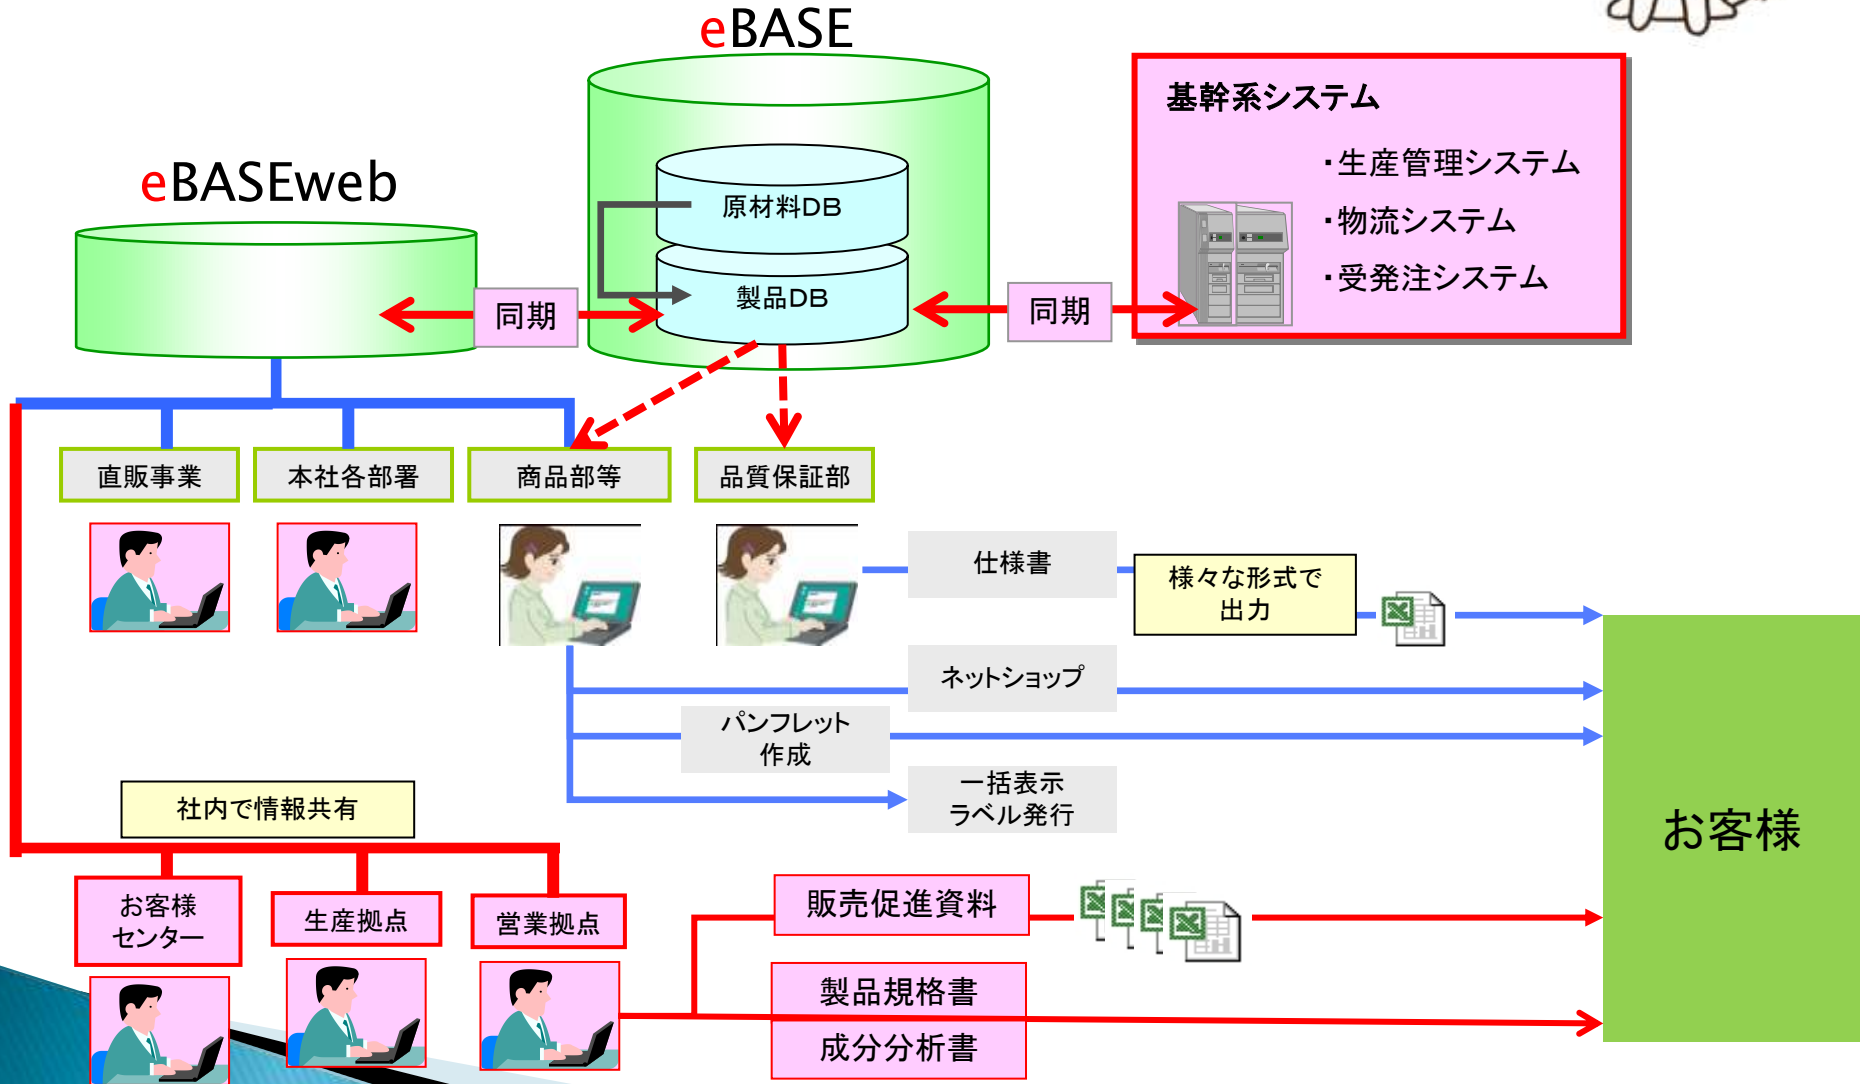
eBASE

基幹系システム
・生産管理システム
・物流システム
・受発注システム

eBASEweb

原材料DB
製品DB

同期
同期

直販事業
本社各部署
商品部等
品質保証部

仕様書
様々な形式で出力

ネットショップ
パンフレット作成
一括表示ラベル発行

社内で情報共有

お客様

お客様センター
生産拠点
営業拠点

販売促進資料
製品規格書
成分分析書